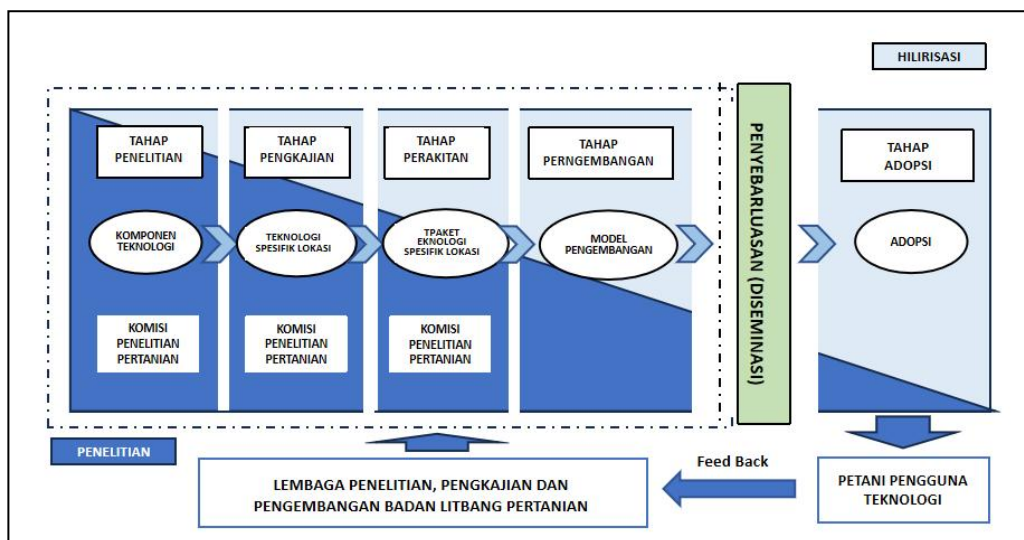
HILIRISASI

TAHAP PENELITIAN

KOMPONEN TEKNOLOGI

KOMISI PENELITIAN PERTANIAN

TAHAP PENGKAJIAN

TEKNOLOGI SPESIFIK LOKASI

KOMISI PENELITIAN PERTANIAN

TAHAP PERAKITAN

TPAKET EKNOLOGI SPESIFIK LOKASI

KOMISI PENELITIAN PERTANIAN

TAHAP PERNGEMBANGAN

MODEL PENGEMBANGAN

PENYEBARLUASAN (DISEMINASI)

TAHAP ADOPSI

ADOPSI

PENELITIAN

Feed Back

LEMBAGA PENELITIAN, PENGKAJIAN DAN PENGEMBANGAN BADAN LITBANG PERTANIAN

PETANI PENGGUNA TEKNOLOGI